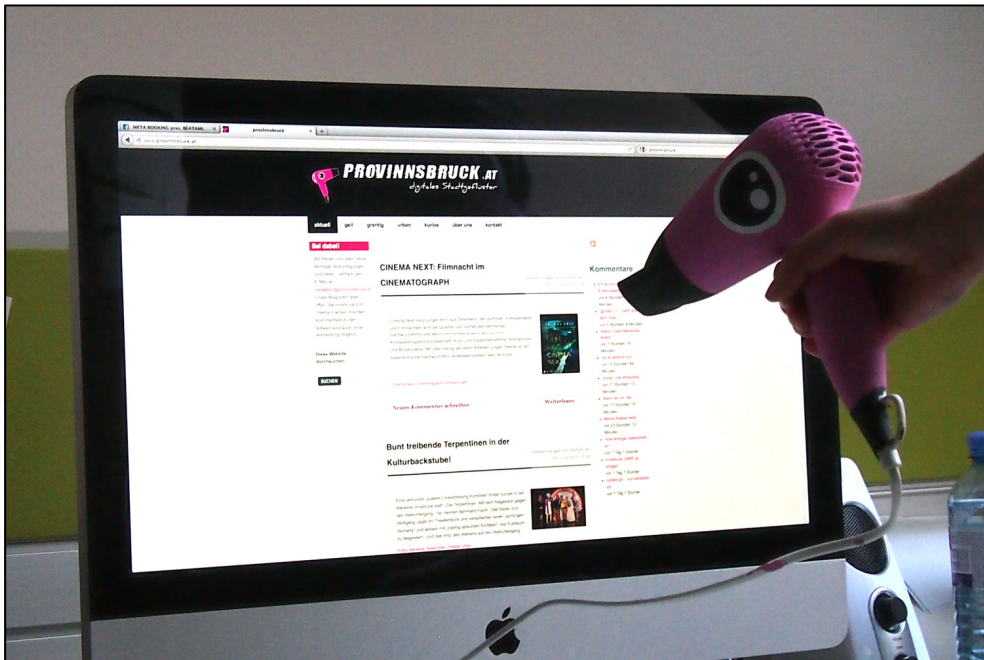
META BOOKING pres. BEATAMI

provinnsbruck

www.provinnsbruck.at

PROVINNSBRUCK.AT
digitales Stadtgeflüster

aktuell geil grantig urban kurios über uns kontakt

Sei dabei!

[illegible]

Diese Website durchsuchen

SUCHEN

CINEMA NEXT: Filmnacht im CINEMATOGRAPH

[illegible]

Neuen Kommentar schreiben

Weiterlesen

Bunt treibende Terpentinen in der Kulturbackstube!

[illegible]

Kommentare

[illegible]